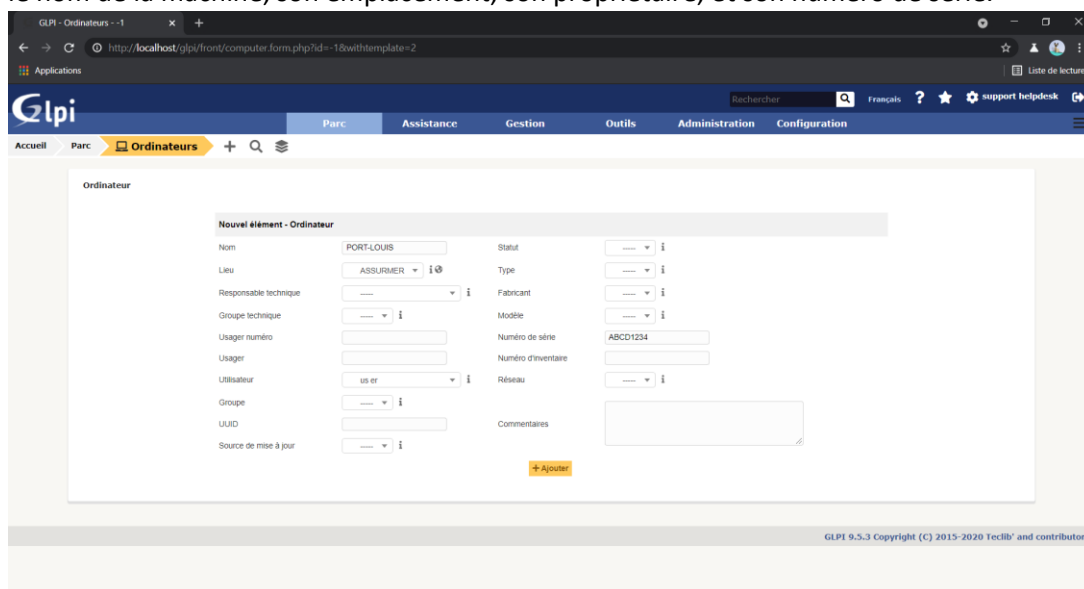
GLPI - Ordinateurs - -1
http://localhost/glpi/front/computer.form.php?id=-1&withtemplate=2
Applications
Liste de lecture

Glpi
Rechercher
Français
support helpdesk

Parc
Assistance
Gestion
Outils
Administration
Configuration

Accueil
Parc
Ordinateurs

Ordinateur

Nouvel élément - Ordinateur

| | | | |
|---|---|---|---|
| Nom | PORT-LOUIS | Statut | ----- |
| Lieu | ASSURMER | Type | ----- |
| Responsable technique | ----- | Fabricant | ----- |
| Groupe technique | ----- | Modèle | ----- |
| Usager numéro | | Numéro de série | ABCD1234 |
| Usager | | Numéro d'inventaire | |
| Utilisateur | us er | Réseau | ----- |
| Groupe | ----- | | |
| UUID | | Commentaires | |
| Source de mise à jour | ----- | | |

+ Ajouter

GLPI 9.5.3 Copyright (C) 2015-2020 Teclib' and contributor